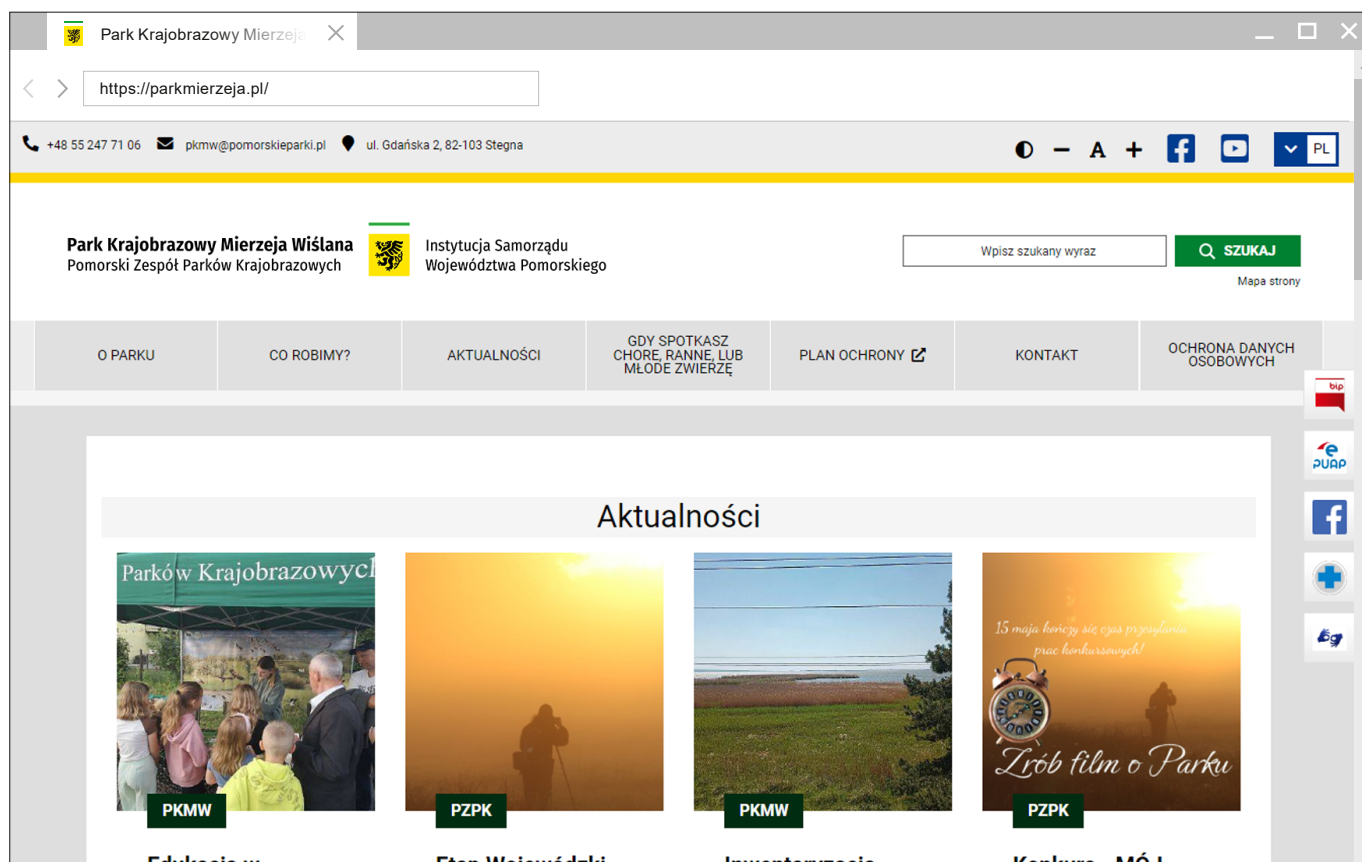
Park Krajobrazowy Mierzeja

https://parkmierzeja.pl/

+48 55 247 71 06 pkmw@pomorskieparki.pl ul. Gdańska 2, 82-103 Stegna

A PL

Park Krajobrazowy Mierzeja Wiślana
Pomorski Zespół Parków Krajobrazowych

Instytucja Samorządu
Województwa Pomorskiego

Wpisz szukany wyraz

SZUKAJ

Mapa strony

| O PARKU | CO ROBIMY? | AKTUALNOŚCI | GDY SPOTKASZ CHORE, RANNE, LUB MŁODE ZWIERZĘ | PLAN OCHRONY | KONTAKT | OCHRONA DANYCH OSOBOWYCH |
|---|---|---|---|---|---|---|

bip

e PUAP

Aktualności

Parków Krajobrazowych

PKMW

PZPK

PKMW

15 maja kończy się czas przesyłania prac konkursowych!

Zrób film o Parku

PZPK

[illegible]